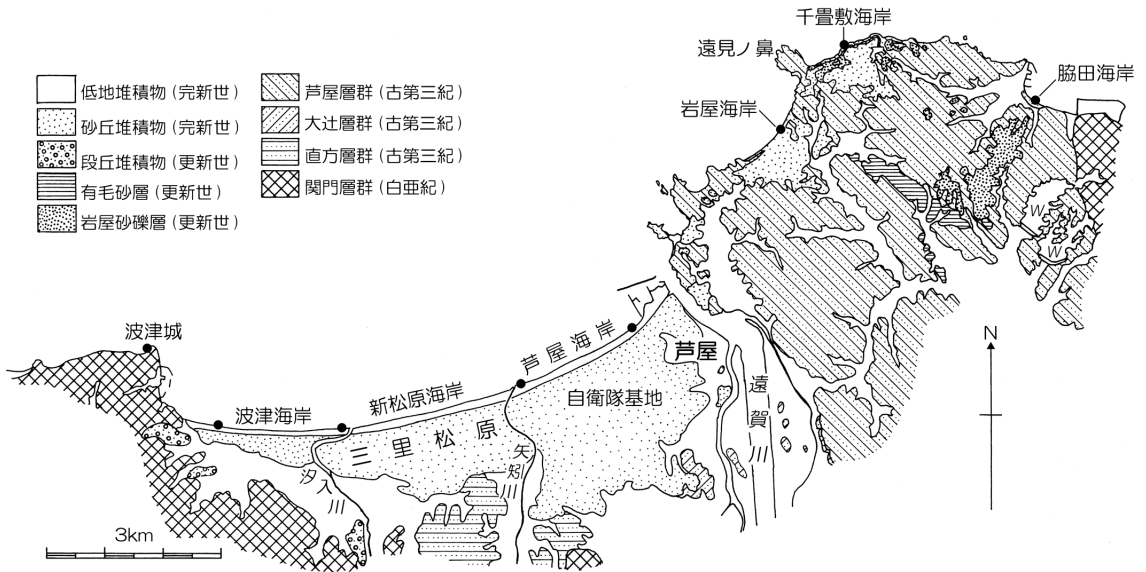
低地堆積物（完新世）
砂丘堆積物（完新世）
段丘堆積物（更新世）
有毛砂層（更新世）
岩屋砂礫層（更新世）
芦屋層群（古第三紀）
大辻層群（古第三紀）
直方層群（古第三紀）
関門層群（白亜紀）

千畳敷海岸
遠見ノ鼻
脇田海岸
岩屋海岸
W
W
N
芦屋
遠賀川
芦屋海岸
波津城
新松原海岸
波津海岸
自衛隊基地
三里松原
矢矧川
汐入川
3km